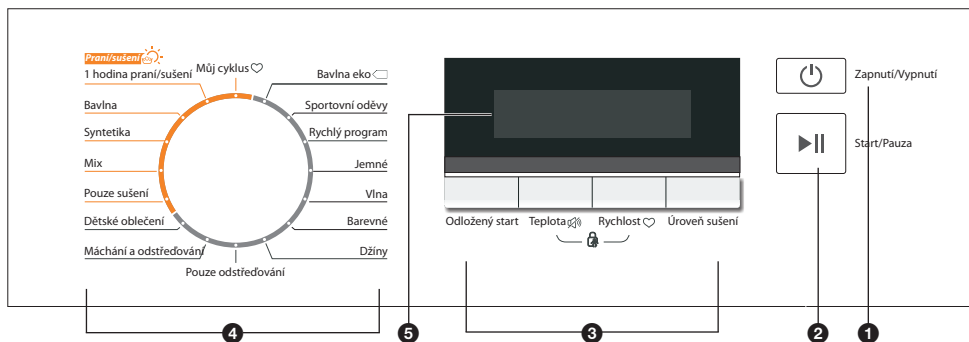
Praní/sušení
1 hodina praní/sušení
Bavlna
Syntetika
Mix
Pouze sušení
Dětské oblečení
Máchání a odstřeďování
Můj cyklus
Bavlna eko
Sportovní oděvy
Rychlý program
Jemné
Vlna
Barevné
Džíny
Pouze odstřeďování

Odložený start
Teplota
Rychlost
Úroveň sušení

Zapnutí/Vypnutí
Start/Pauza

4
5
3
2
1